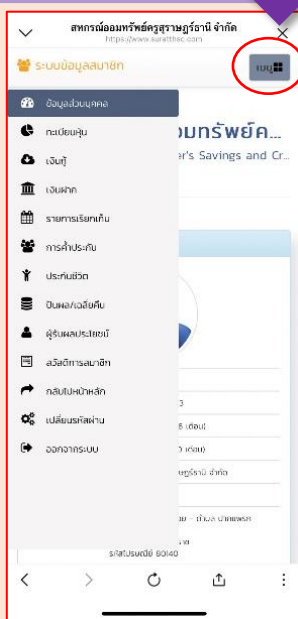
สหกรณ์ออมทรัพย์ครูสุราษฎร์ธานี จำกัด
https://www.suratthsc.com

ระบบข้อมูลสมาชิก

เมนู

ข้อมูลส่วนบุคคล
ทะเบียนหุ้น
เงินกู้
เงินฝาก
รายการเรียกเก็บ
การค้ำประกัน
ประกันชีวิต
ปันผลเฉลี่ยคืน
ผู้รับผลประโยชน์
สวัสดิการสมาชิก
กลับไปหน้าหลัก
เปลี่ยนรหัสผ่าน
ออกจากระบบ

ออมทรัพย์ค...
er's Savings and Cr...

3
8 เดือน)
5 เดือน)
ษฎร์ธานี จำกัด

อ - ตำบล บ้านยาง
รหัสไปรษณีย์ 80140